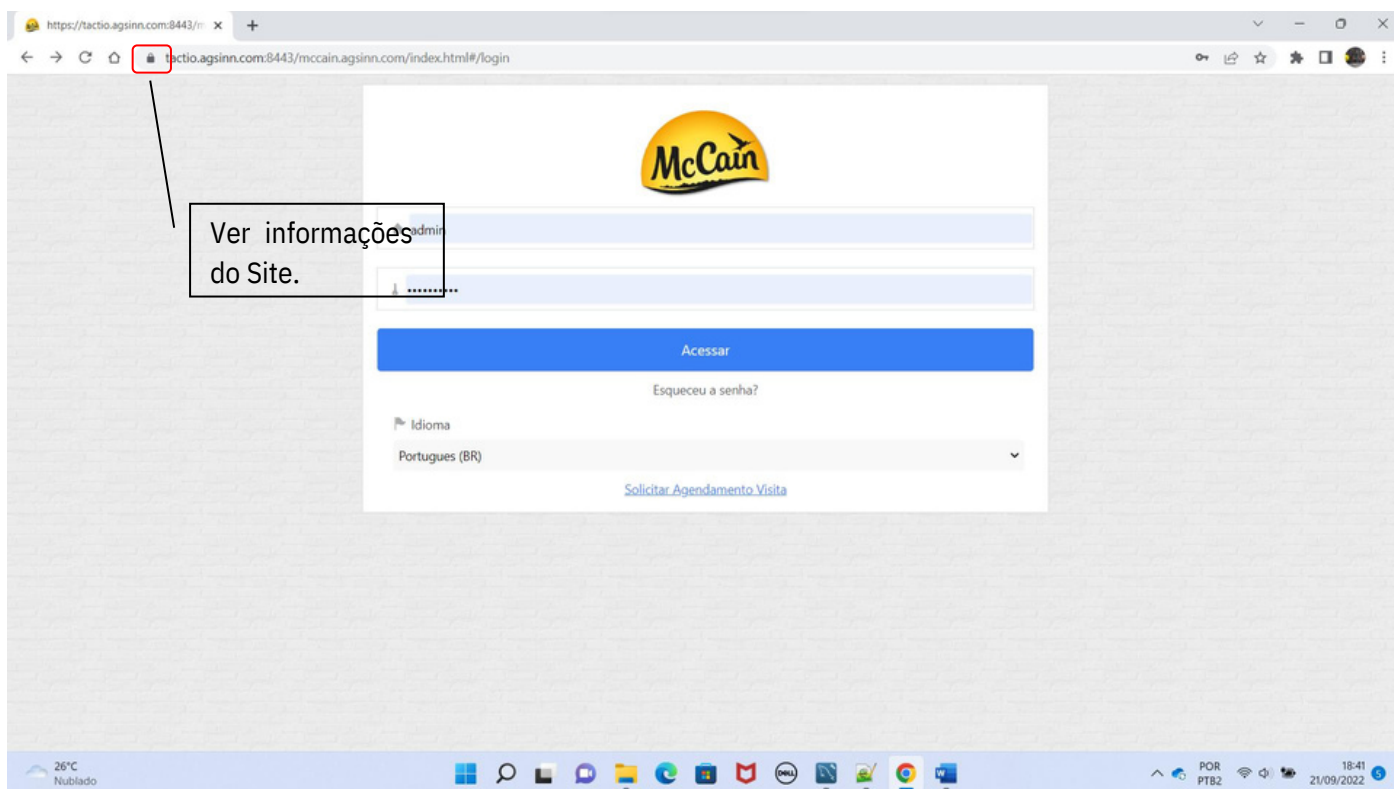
https://tactio.agsinn.com:8443/m ×

tactio.agsinn.com:8443/mccain.agsinn.com/index.html#/login

McCain

Ver informações do Site.

admin

..........

Acessar

Esqueceu a senha?

Idioma

Portugues (BR)

Solicitar Agendamento Visita

26°C
Nublado

POR
PTB2

18:41
21/09/2022